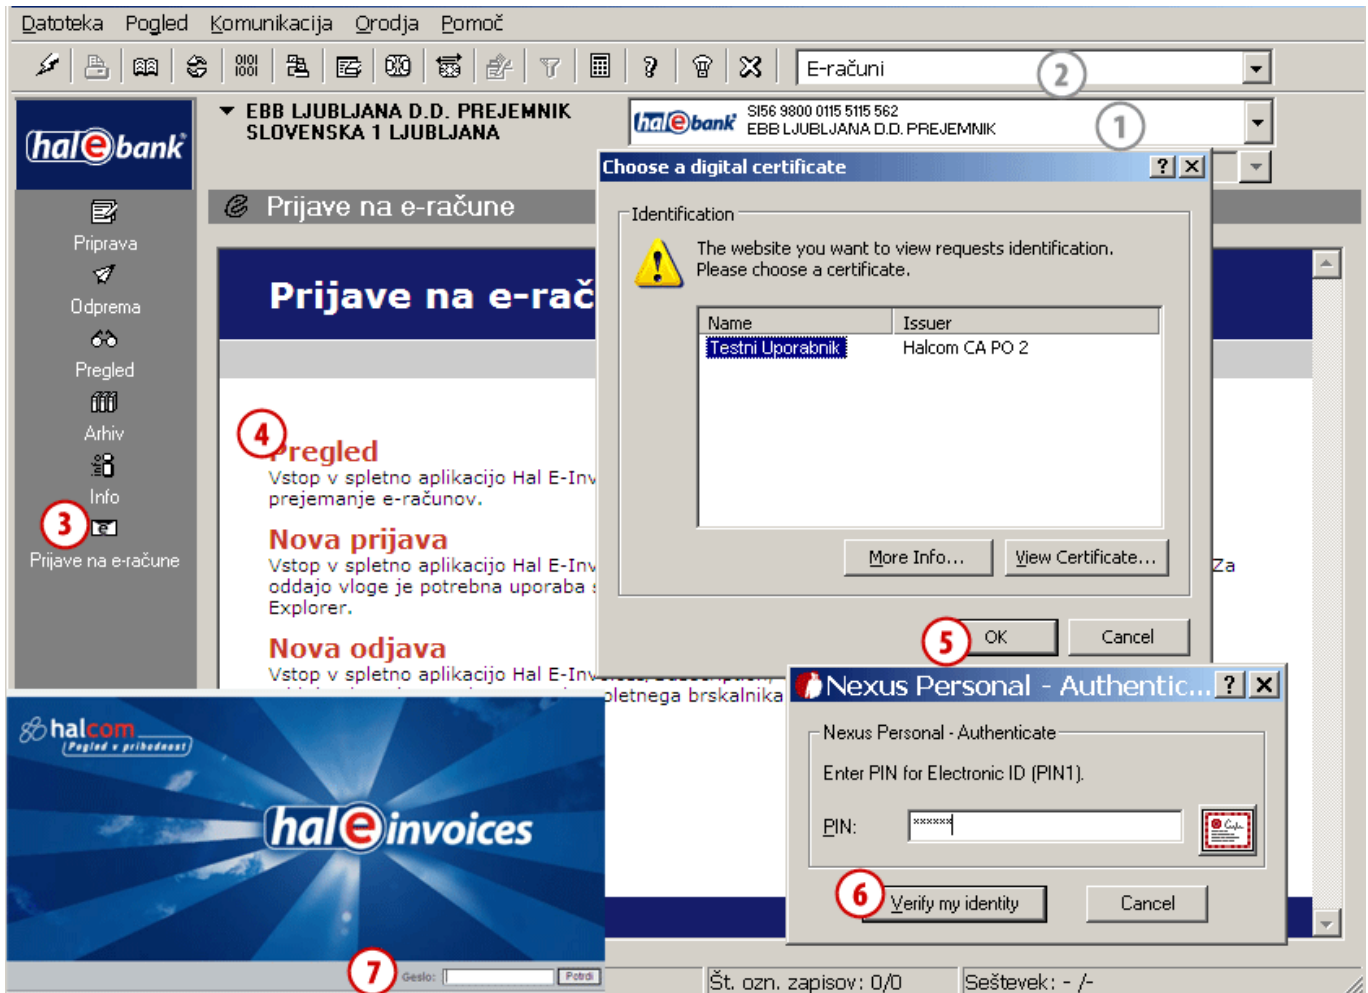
Datoteka Pogled Komunikacija Orodja Pomoč

E-računi 2

hal e bank

EBB LJUBLJANA D.D. PREJEMNIK
SLOVENSKA 1 LJUBLJANA

hal e bank SI56 9800 0115 5115 562
EBB LJUBLJANA D.D. PREJEMNIK 1

Priprava
Odprema
Pregled
Arhiv
Info
3 Prijave na e-račune

Prijave na e-račune

Prijave na e-rač

4 Pregled
Vstop v spletno aplikacijo Hal E-Inv
prejemanje e-računov.

Nova prijava
Vstop v spletno aplikacijo Hal E-Inv
oddajo vloge je potrebna uporaba
Explorer.

Nova odjava
Vstop v spletno aplikacijo Hal E-Inv
spletnega brskalnika

Za

Choose a digital certificate ? X

Identification
The website you want to view requests identification. Please choose a certificate.

| Name | Issuer |
|---|---|
| Testni Uporabnik | Halcom CA PO 2 |

More Info... View Certificate...

5 OK Cancel

Nexus Personal - Authentic... ? X

Nexus Personal - Authenticate
Enter PIN for Electronic ID (PIN1).
PIN: ******

6 Verify my identity Cancel

halcom Pogled v prihodnost

hal e invoices

7 Geslo: Potrdi

Št. ozn. zapisov: 0/0 Seštevek: - /-